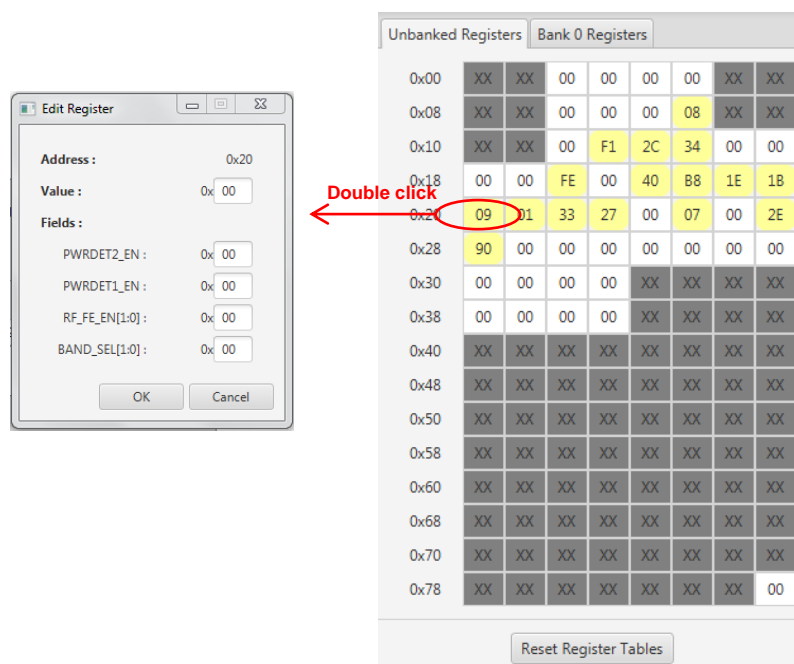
Edit Register

Address : 0x20

Value : 0x 00

Fields :

PWRDET2_EN : 0x 00

PWRDET1_EN : 0x 00

RF_FE_EN[1:0] : 0x 00

BAND_SEL[1:0] : 0x 00

OK Cancel

Double click

Unbanked Registers | Bank 0 Registers

| | | | | | | | | |
|---|---|---|---|---|---|---|---|---|
| 0x00 | XX | XX | 00 | 00 | 00 | 00 | XX | XX |
| 0x08 | XX | XX | 00 | 00 | 00 | 08 | XX | XX |
| 0x10 | XX | XX | 00 | F1 | 2C | 34 | 00 | 00 |
| 0x18 | 00 | 00 | FE | 00 | 40 | B8 | 1E | 1B |
| 0x20 | 09 | 01 | 33 | 27 | 00 | 07 | 00 | 2E |
| 0x28 | 90 | 00 | 00 | 00 | 00 | 00 | 00 | 00 |
| 0x30 | 00 | 00 | 00 | 00 | XX | XX | XX | XX |
| 0x38 | 00 | 00 | 00 | 00 | XX | XX | XX | XX |
| 0x40 | XX | XX | XX | XX | XX | XX | XX | XX |
| 0x48 | XX | XX | XX | XX | XX | XX | XX | XX |
| 0x50 | XX | XX | XX | XX | XX | XX | XX | XX |
| 0x58 | XX | XX | XX | XX | XX | XX | XX | XX |
| 0x60 | XX | XX | XX | XX | XX | XX | XX | XX |
| 0x68 | XX | XX | XX | XX | XX | XX | XX | XX |
| 0x70 | XX | XX | XX | XX | XX | XX | XX | XX |
| 0x78 | XX | XX | XX | XX | XX | XX | XX | 00 |

Reset Register Tables